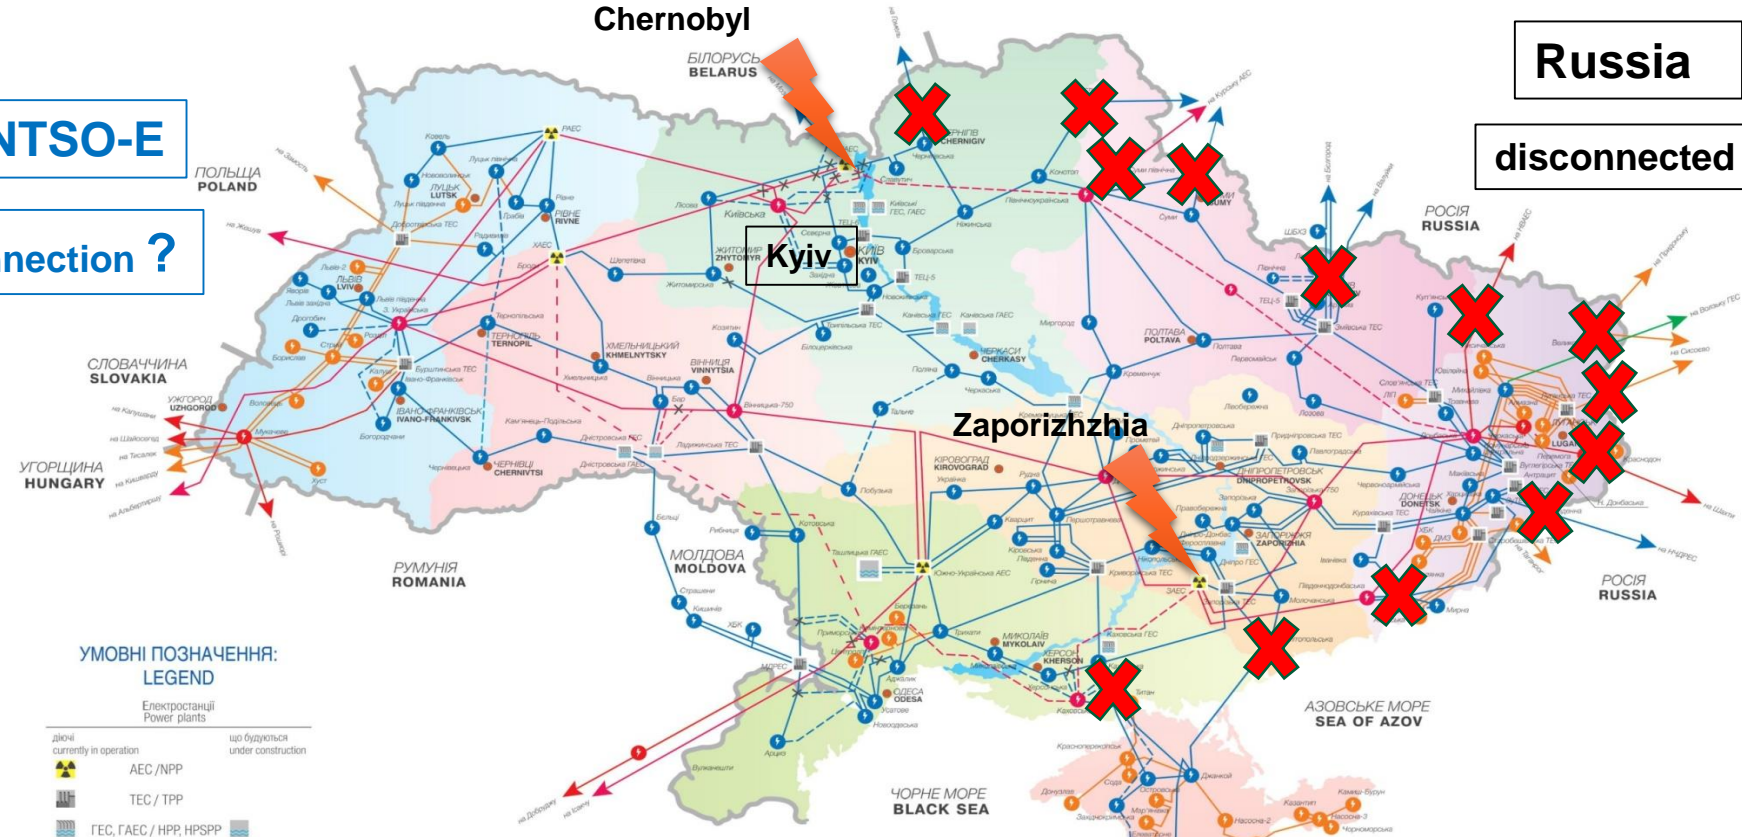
Chernobyl

Russia

NTSO-E

disconnected

nection ?

БІЛОРУСЬ
BELARUS

ПОЛЬЩА
POLAND

РОСІЯ
RUSSIA

Kyiv

ЖИТОМИР
ZHYTOMYR

КИЇВ
KYIV

ЛУЦЬК
LUTSK

РІВНЕ
RIVNE

ЛЬВІВ
LVIV

ТЕРНОПІЛЬ
TERNOPIL

ХМЕЛЬНИЦЬКИЙ
KHMELNYTSKY

ВІННИЦЯ
VINNYTSIA

ЧЕРКАСИ
CHERKASY

ПОЛТАВА
POLTAVA

СУМИ
SUMY

ЧЕРНІГІВ
CHERNIGIV

СЛОВАЧЧИНА
SLOVAKIA

УЖГОРОД
UZHGOROD

ІВАНО-ФРАНКІВСЬК
IVANO-FRANKIVSK

ЧЕРНІВЦІ
CHERNIVTSI

Zaporizhzhia

КІРОВОГРАД
KIROVOGRAD

ДНІПРОПЕТРОВСЬК
DNIPROPETROVSK

ЗАПОРІЖЖЯ
ZAPORIZHIA

ДОНЕЦЬК
DONETSK

ЛУГАНСЬК
LUGANSK

УГОРЩИНА
HUNGARY

РУМУНІЯ
ROMANIA

МОЛДОВА
MOLDOVA

МИКОЛАЇВ
MYKOLAIV

ХЕРСОН
KHERSON

ОДЕСА
ODESA

РОСІЯ
RUSSIA

АЗОВСЬКЕ МОРЕ
SEA OF AZOV

ЧОРНЕ МОРЕ
BLACK SEA

УМОВНІ ПОЗНАЧЕННЯ:
LEGEND

Електростанції
Power plants

діючі
currently in operation

що будуються
under construction

АЕС / NPP

ТЕС / TPP

ГЕС, ГАЕС / HPP, HPSPP